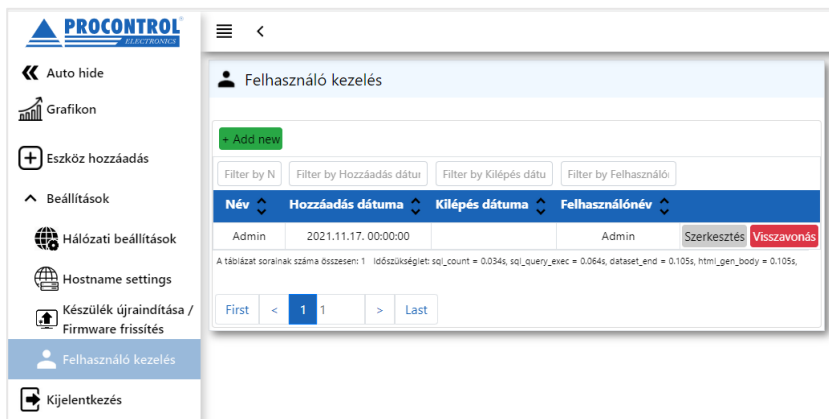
PROCONTROL®
ELECTRONICS

Auto hide
Grafikon
Eszköz hozzáadás
Beállítások
Hálózati beállítások
Hostname settings
Készülék újraindítása / Firmware frissítés
Felhasználó kezelés
Kijelentkezés

Felhasználó kezelés

+ Add new

Filter by N | Filter by Hozzáadás dátu | Filter by Kilépés dátu | Filter by Felhasználó

| Név | Hozzáadás dátuma | Kilépés dátuma | Felhasználónév | | |
|---|---|---|---|---|---|
| Admin | 2021.11.17. 00:00:00 | | Admin | Szerkesztés | Visszavonás |

A táblázat sorainak száma összesen: 1 Időszükséglet: sql_count = 0.034s, sql_query_exec = 0.064s, dataset_end = 0.105s, html_gen_body = 0.105s,

First < 1 1 > Last